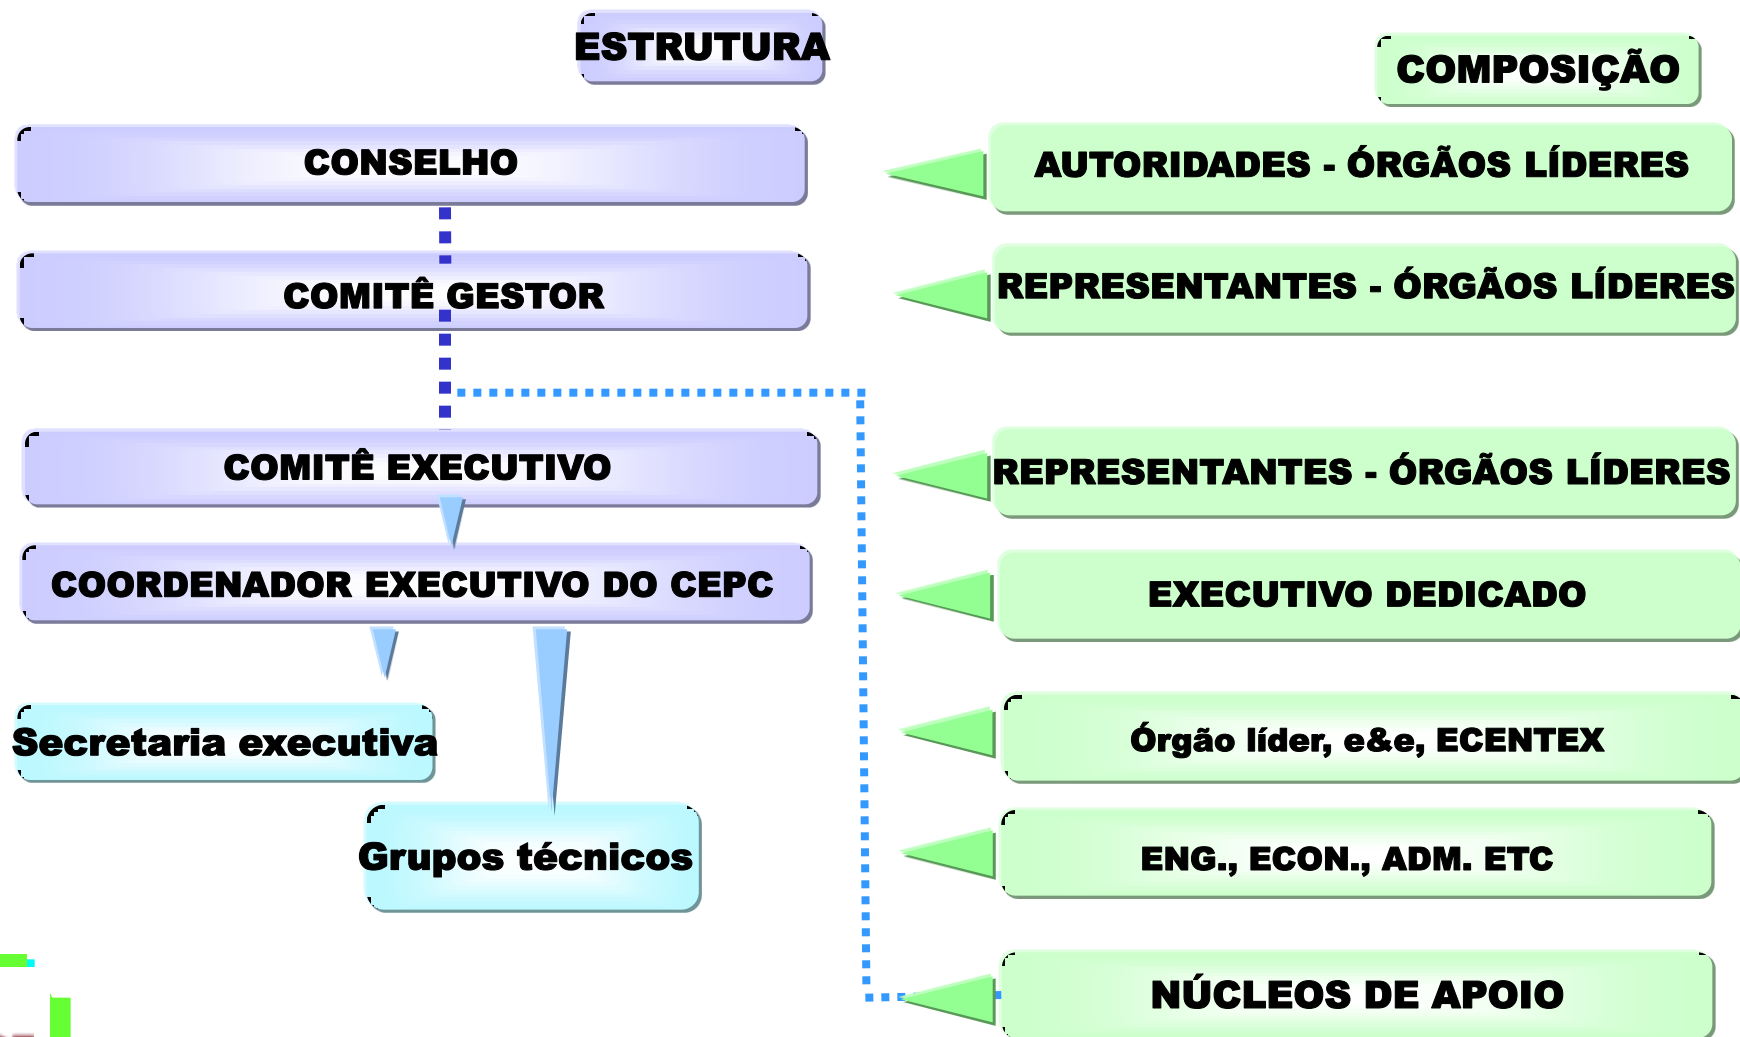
ESTRUTURA

COMPOSIÇÃO

CONSELHO

AUTORIDADES - ÓRGÃOS LÍDERES

COMITÊ GESTOR

REPRESENTANTES - ÓRGÃOS LÍDERES

COMITÊ EXECUTIVO

REPRESENTANTES - ÓRGÃOS LÍDERES

COORDENADOR EXECUTIVO DO CEPC

EXECUTIVO DEDICADO

Secretaria executiva

Órgão líder, e&e, ECENTEX

Grupos técnicos

ENG., ECON., ADM. ETC

NÚCLEOS DE APOIO